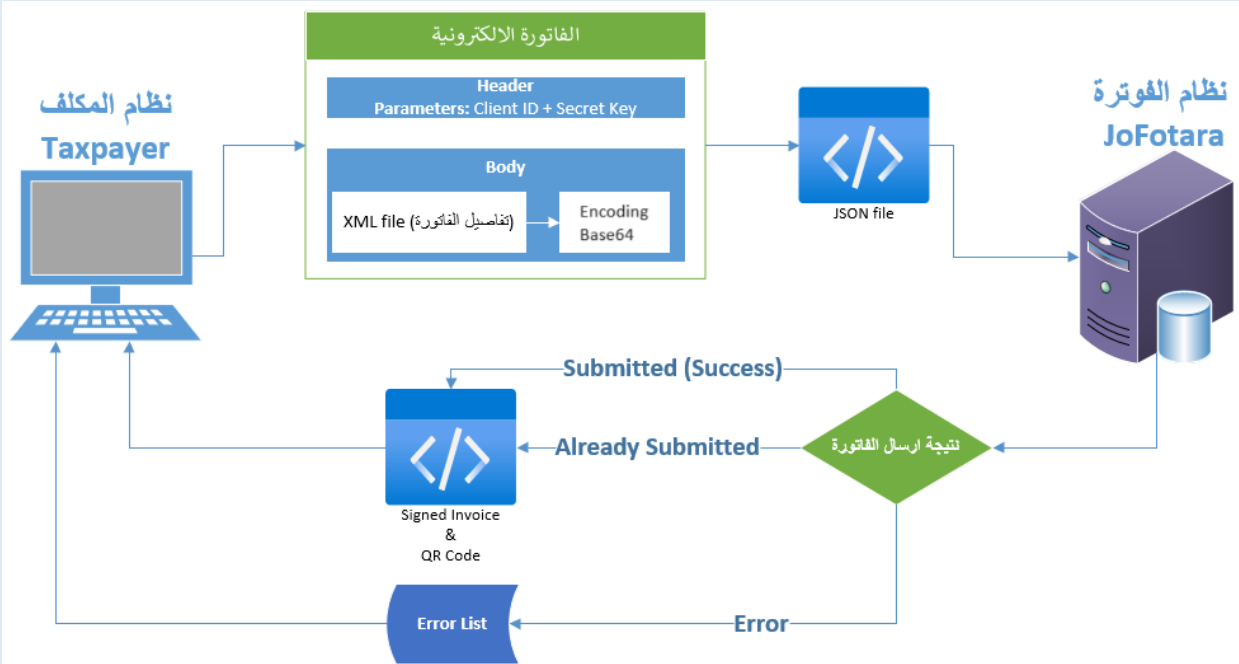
نظام المكلف
Taxpayer

الفاتورة الالكترونية

Header
Parameters: Client ID + Secret Key

Body

XML file (تفاصيل الفاتورة)

Encoding
Base64

JSON file

نظام الفوترة
JoFotara

Submitted (Success)

Already Submitted

نتيجة ارسال الفاتورة

Signed Invoice
&
QR Code

Error List

Error